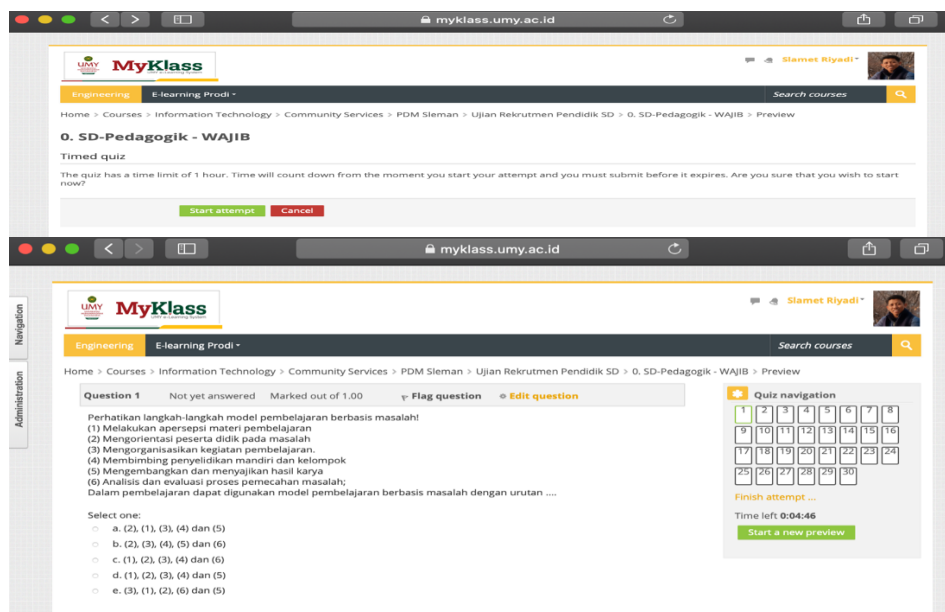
myklass.umy.ac.id

UMY MyKlass UMY e-Learning System

Slamet Riyadi

Engineering E-learning Prodi

Search courses

Home > Courses > Information Technology > Community Services > PDM Sleman > Ujian Rekrutmen Pendidik SD > 0. SD-Pedagogik - WAJIB > Preview

0. SD-Pedagogik - WAJIB

Timed quiz

The quiz has a time limit of 1 hour. Time will count down from the moment you start your attempt and you must submit before it expires. Are you sure that you wish to start now?

Start attempt Cancel

myklass.umy.ac.id

Navigation

Administration

UMY MyKlass UMY e-Learning System

Slamet Riyadi

Engineering E-learning Prodi

Search courses

Home > Courses > Information Technology > Community Services > PDM Sleman > Ujian Rekrutmen Pendidik SD > 0. SD-Pedagogik - WAJIB > Preview

Question 1 Not yet answered Marked out of 1.00 Flag question Edit question

Perhatikan langkah-langkah model pembelajaran berbasis masalah!
(1) Melakukan apersepsi materi pembelajaran
(2) Mengorientasi peserta didik pada masalah
(3) Mengorganisasikan kegiatan pembelajaran.
(4) Membimbing penyelidikan mandiri dan kelompok
(5) Mengembangkan dan menyajikan hasil karya
(6) Analisis dan evaluasi proses pemecahan masalah;
Dalam pembelajaran dapat digunakan model pembelajaran berbasis masalah dengan urutan ....

Select one:
a. (2), (1), (3), (4) dan (5)
b. (2), (3), (4), (5) dan (6)
c. (1), (2), (3), (4) dan (6)
d. (1), (2), (3), (4) dan (5)
e. (3), (1), (2), (6) dan (5)

Quiz navigation

| 1 | 2 | 3 | 4 | 5 | 6 | 7 | 8 |
|---|---|---|---|---|---|---|---|
| 9 | 10 | 11 | 12 | 13 | 14 | 15 | 16 |
| 17 | 18 | 19 | 20 | 21 | 22 | 23 | 24 |
| 25 | 26 | 27 | 28 | 29 | 30 | | |

Finish attempt ...

Time left 0:04:46

Start a new preview